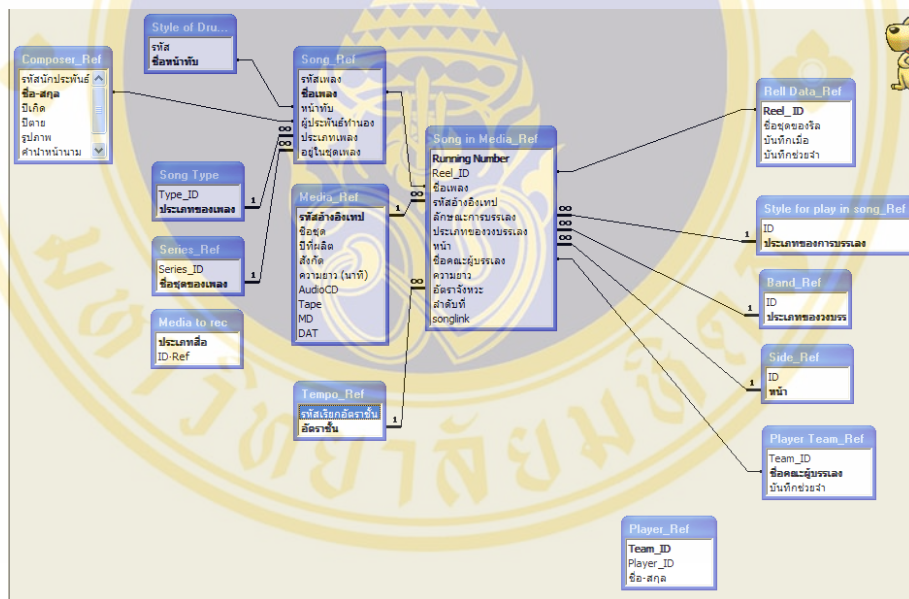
Style of Dru...
รหัส
ชื่อหน้าทับ

Composer_Ref
รหัสนักประพันธ์
ชื่อ-สกุล
ปีเกิด
ปีตาย
รูปภาพ
คำนำหน้านาม

Song_Ref
รหัสเพลง
ชื่อเพลง
หน้าทับ
ผู้ประพันธ์ทำนอง
ประเภทเพลง
อยู่ในชุดเพลง

Song in Media_Ref
Running Number
Reel_ID
ชื่อเพลง
รหัสอ้างอิงเทป
ลักษณะการบรรเลง
ประเภทของวงบรรเลง
หน้า
ชื่อคณะผู้บรรเลง
ความยาว
อัตราจังหวะ
ลำดับที่
songlink

Rell Data_Ref
Reel_ID
ชื่อชุดของริล
บันทึกเมื่อ
บันทึกช่วยจำ

Song Type
Type_ID
ประเภทของเพลง

Media_Ref
รหัสอ้างอิงเทป
ชื่อชุด
ปีที่ผลิต
สังกัด
ความยาว (นาที)
AudioCD
Tape
MD
DAT

Style for play in song_Ref
ID
ประเภทของการบรรเลง

Series_Ref
Series_ID
ชื่อชุดของเพลง

Band_Ref
ID
ประเภทของวงบรร

Media to rec
ประเภทสื่อ
ID-Ref

Side_Ref
ID
หน้า

Tempo_Ref
รหัสเรียกอัตราชั้น
อัตราชั้น

Player Team_Ref
Team_ID
ชื่อคณะผู้บรรเลง
บันทึกช่วยจำ

Player_Ref
Team_ID
Player_ID
ชื่อ-สกุล